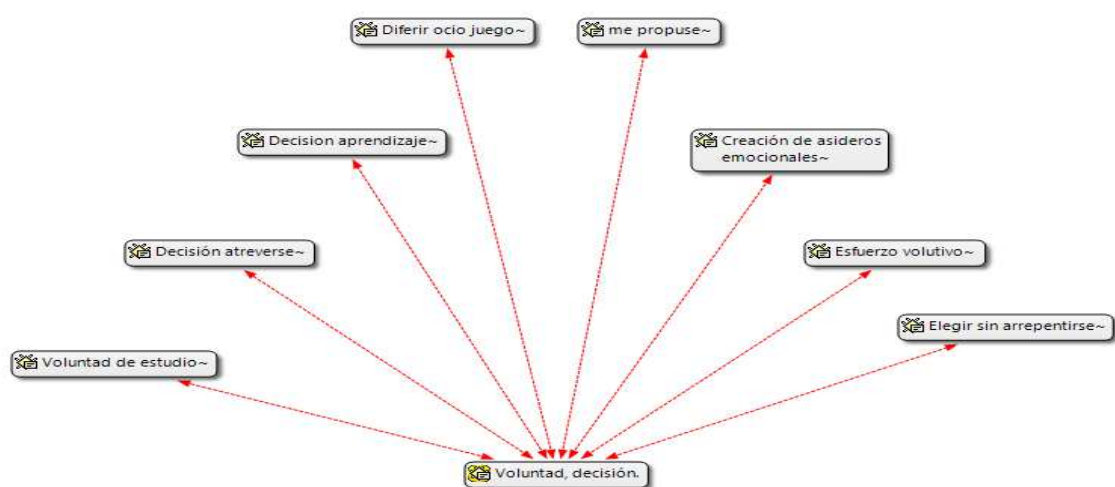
Diferir ocio juego~

me propuse~

Decision aprendizaje~

Creación de asideros emocionales~

Decisión atreverse~

Esfuerzo volutivo~

Elegir sin arrepentirse~

Voluntad de estudio~

Voluntad, decisión.